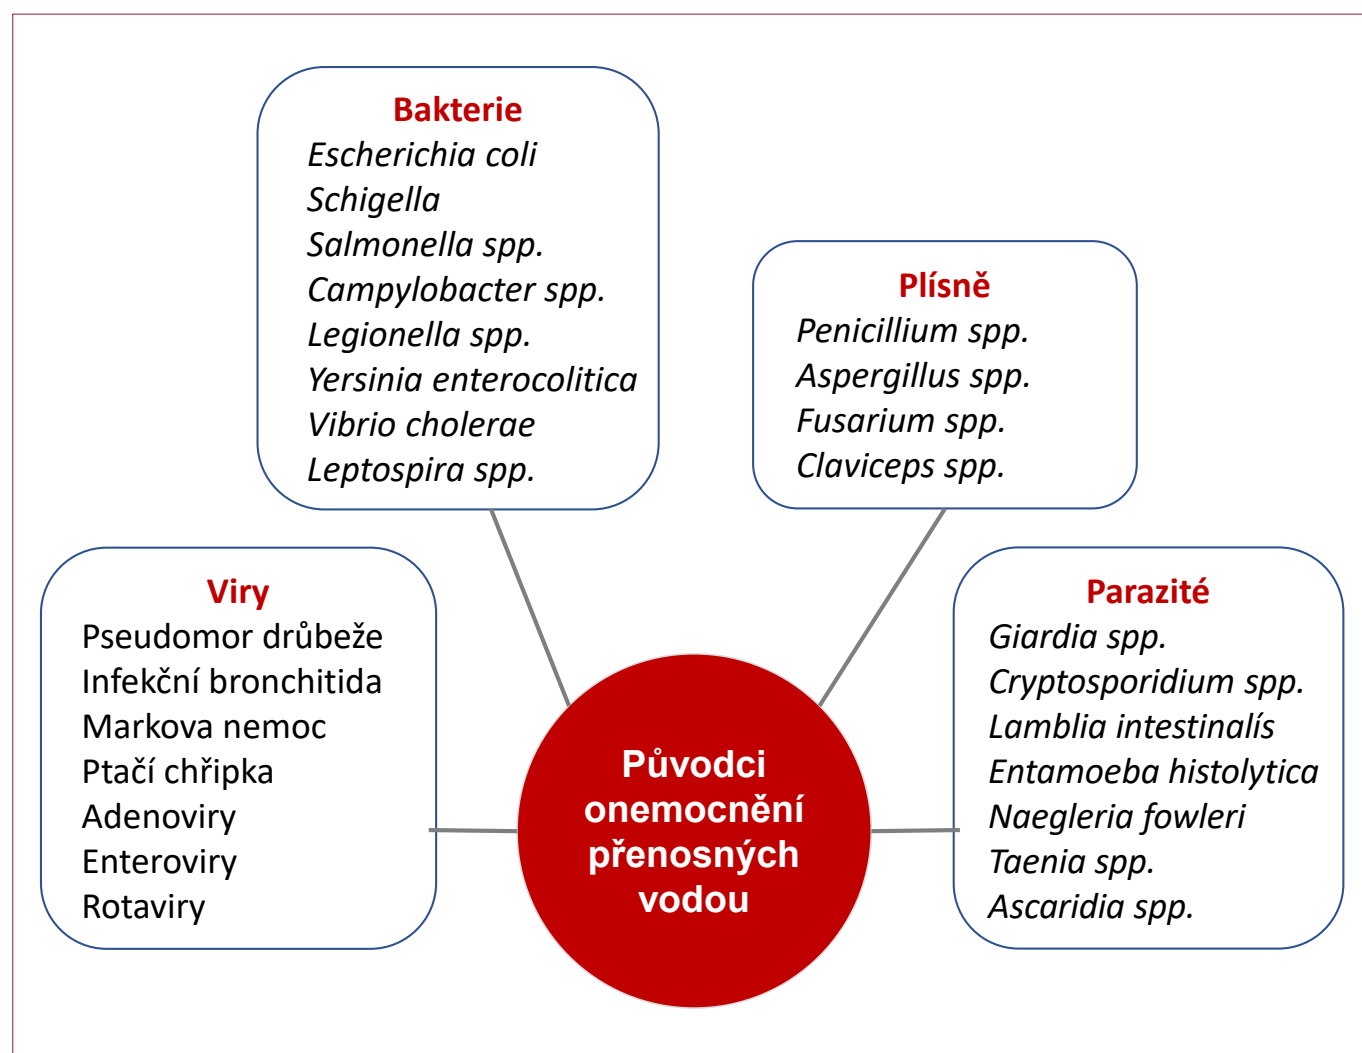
Bakterie
Escherichia coli
Schigella
Salmonella spp.
Campylobacter spp.
Legionella spp.
Yersinia enterocolitica
Vibrio cholerae
Leptospira spp.

Plísně
Penicillium spp.
Aspergillus spp.
Fusarium spp.
Claviceps spp.

Viry
Pseudomor drůbeže
Infekční bronchitida
Markova nemoc
Ptačí chřipka
Adenoviry
Enteroviry
Rotaviry

Původci onemocnění přenosných vodou

Parazité
Giardia spp.
Cryptosporidium spp.
Lamblia intestinalís
Entamoeba histolytica
Naegleria fowleri
Taenia spp.
Ascaridia spp.